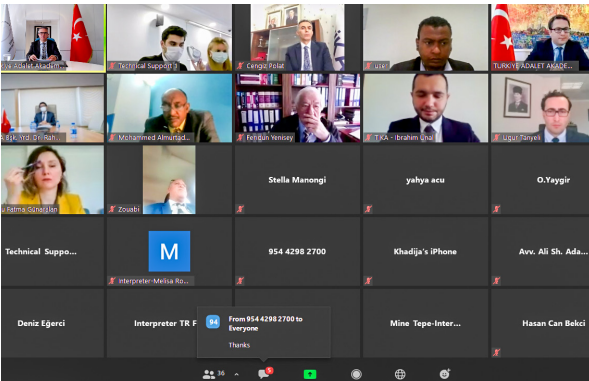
ye Adalet Akadem
Technical Support 1
Cengiz Polat
user
TÜRKİYE ADALET AKADE
Bşk. Yrd. Dr. Rah
Mohammed Almurtad
Feridun Yenisey
TİKA - İbrahim Ünal
Uğur Tanyeli
Fatma Sunar Han
Zouabi
Stella Manongi
yahya acu
O.Yaygir
Technical Suppo
M
Interpreter-Melisa Ro
954 4298 2700
Khadija's iPhone
Avv. Ali Sh. Ada
Deniz Eğerci
Interpreter TR F
94
From 954 4298 2700 to Everyone
Thanks
Mine Tepe-Inter
Hasan Can Bekci
36
5